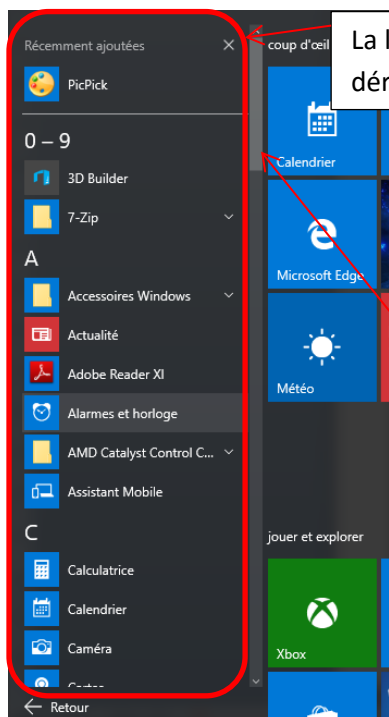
Récemment ajoutées ×

PicPick

0 – 9

3D Builder

7-Zip

A

Accessoires Windows

Actualité

Adobe Reader XI

Alarmes et horloge

AMD Catalyst Control C...

Assistant Mobile

C

Calculatrice

Calendrier

Caméra

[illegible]

← Retour

coup d'œil

La l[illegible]
dér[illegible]

Calendrier

Microsoft Edge

Météo

jouer et explorer

Xbox